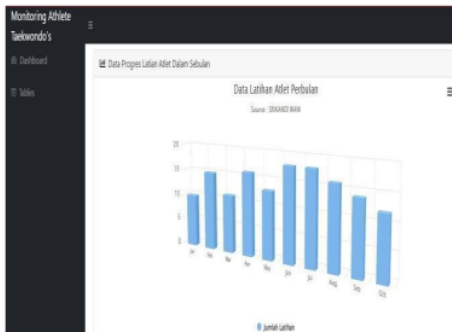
Monitoring Athlete Taekwondo's

≡

Dashboard

Tables

Data Progres Latian Atlet Dalam Sebulan

Data Latihan Atlet Perbulan

Source : SEKANDI WAN

≡

20

15

10

5

0

Jan

Feb

Mar

Apr

May

Jun

Jul

Aug

Sep

Oct

Jumlah Latihan